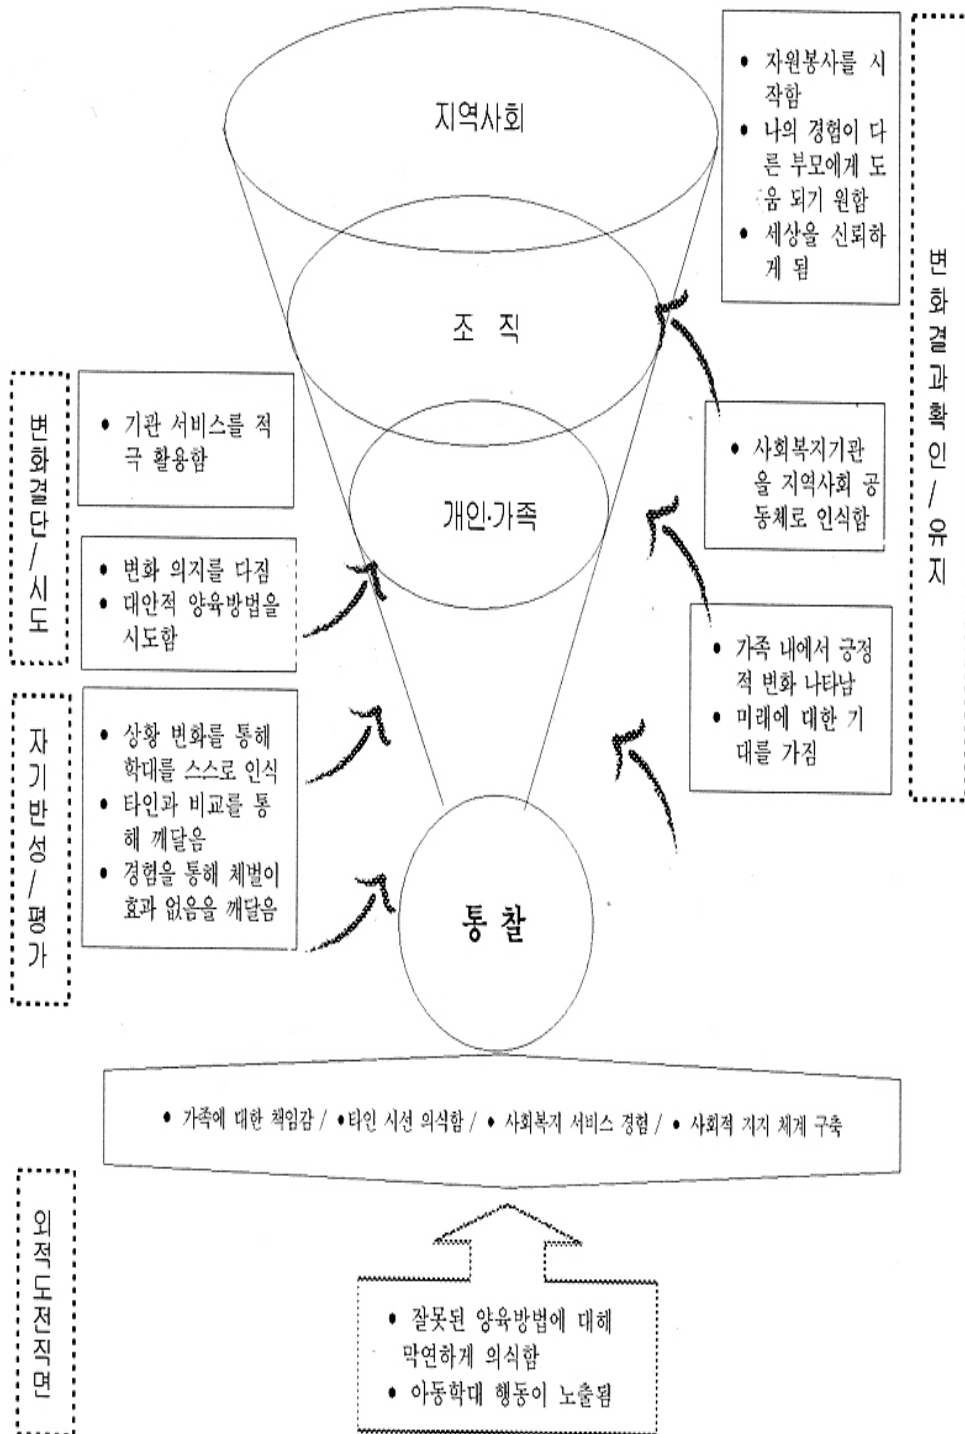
지역사회

• 자원봉사를 시작함
• 나의 경험이 다른 부모에게 도움 되기 원함
• 세상을 신뢰하게 됨

변화결과확인/유지

조 직

변화결단/시도

• 기관 서비스를 적극 활용함

• 사회복지기관을 지역사회 공동체로 인식함

개인·가족

• 변화 의지를 다짐
• 대안적 양육방법을 시도함

• 가족 내에서 긍정적 변화 나타남
• 미래에 대한 기대를 가짐

자기반성/평가

• 상황 변화를 통해 학대를 스스로 인식
• 타인과 비교를 통해 깨달음
• 경험을 통해 체벌이 효과 없음을 깨달음

통 찰

• 가족에 대한 책임감 / •타인 시선 의식함 / • 사회복지 서비스 경험 / • 사회적 지지 체계 구축

외적도전직면

• 잘못된 양육방법에 대해 막연하게 의식함
• 아동학대 행동이 노출됨